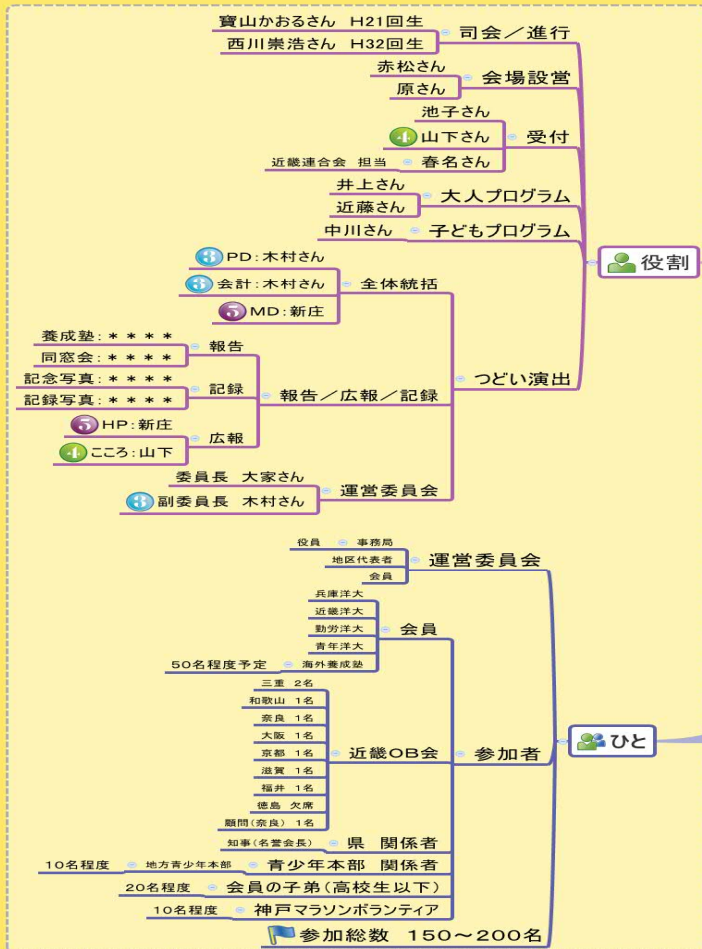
寶山かおるさん H21回生
西川崇浩さん H32回生
司会／進行
赤松さん
原さん
会場設営
池子さん
4 山下さん
受付
近畿連合会 担当
春名さん
井上さん
近藤さん
大人プログラム
中川さん
子どもプログラム
役割
3 PD：木村さん
3 会計：木村さん
5 MD：新庄
全体統括
養成塾：＊＊＊＊
同窓会：＊＊＊＊
報告
記念写真：＊＊＊＊
記録写真：＊＊＊＊
記録
5 HP：新庄
4 こころ：山下
広報
報告／広報／記録
つどい演出
委員長 大家さん
3 副委員長 木村さん
運営委員会

役員
事務局
地区代表者
会員
運営委員会
兵庫洋大
近畿洋大
勤労洋大
青年洋大
会員
50名程度予定
海外養成塾
三重 2名
和歌山 1名
奈良 1名
大阪 1名
京都 1名
近畿OB会
参加者
ひと
滋賀 1名
福井 1名
徳島 欠席
顧問（奈良） 1名
知事（名誉会長）
県 関係者
10名程度
地方青少年本部
青少年本部 関係者
20名程度
会員の子弟（高校生以下）
10名程度
神戸マラソンボランティア
参加総数 150～200名